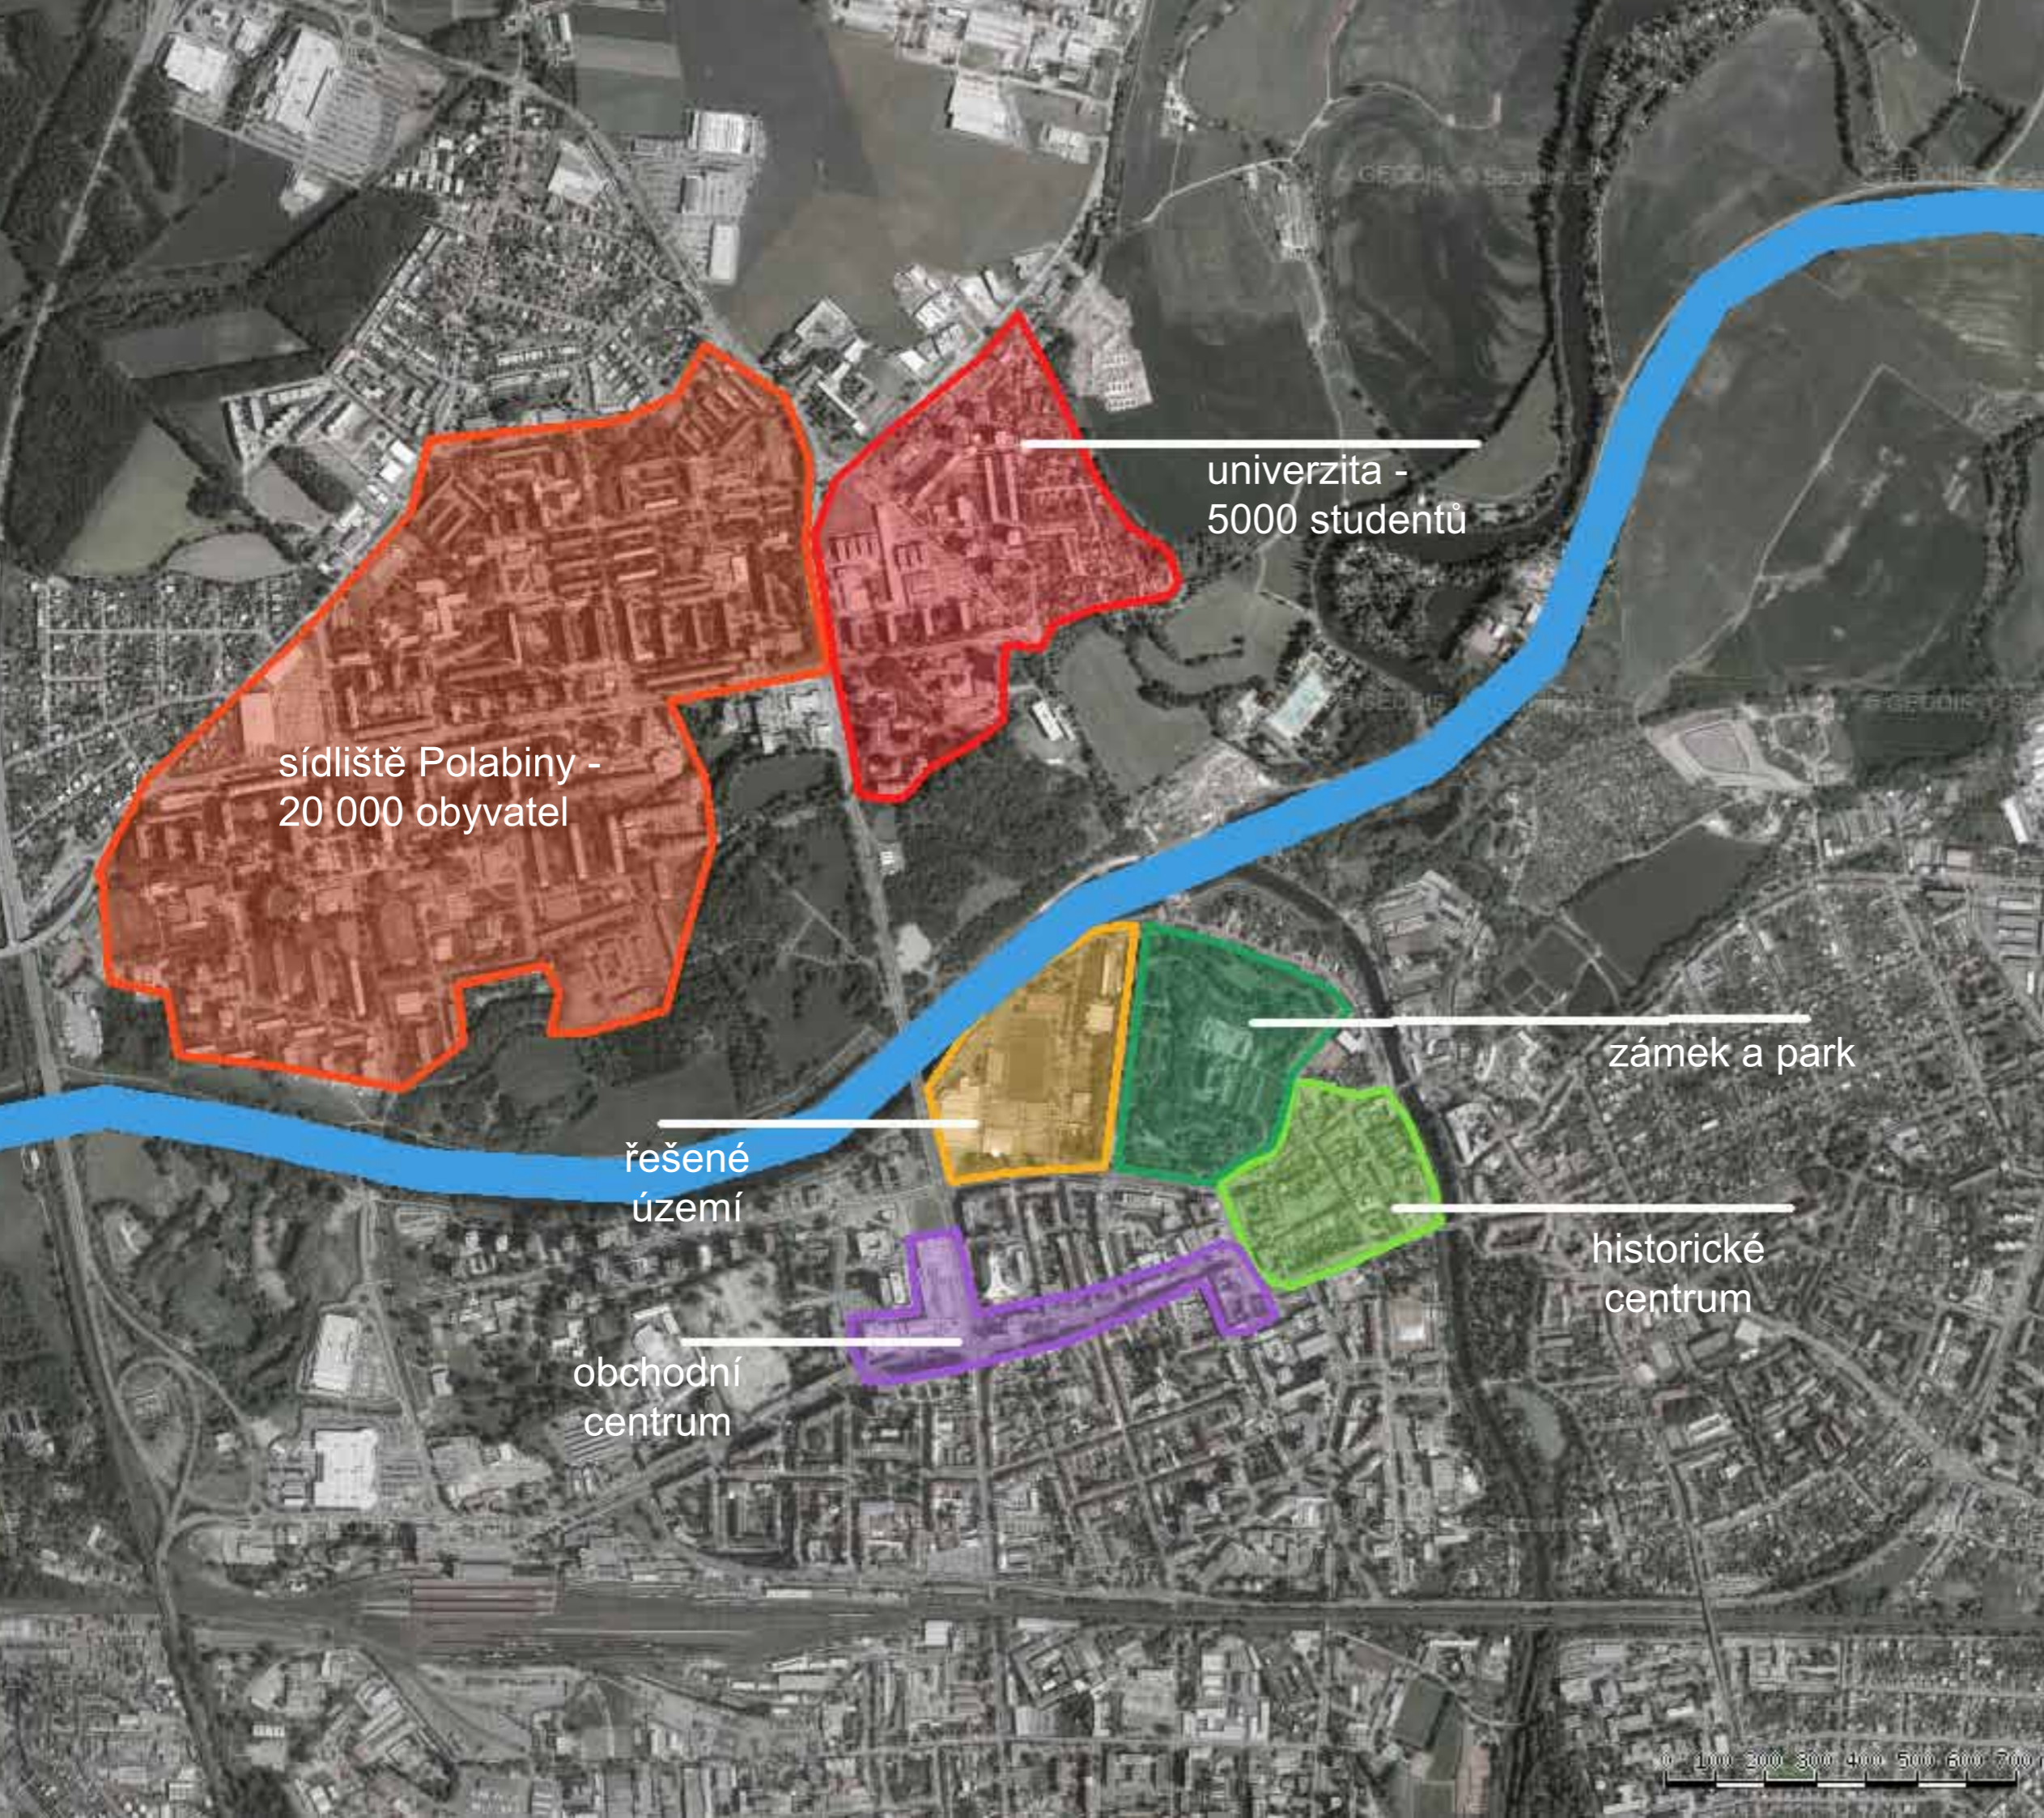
univerzita - 5000 studentů

sídliště Polabiny - 20 000 obyvatel

zámek a park

řešené území

historické centrum

obchodní centrum

© GEODIS © Seznam.cz

© GEODIS

© GEODIS

0 100 200 300 400 500 600 700